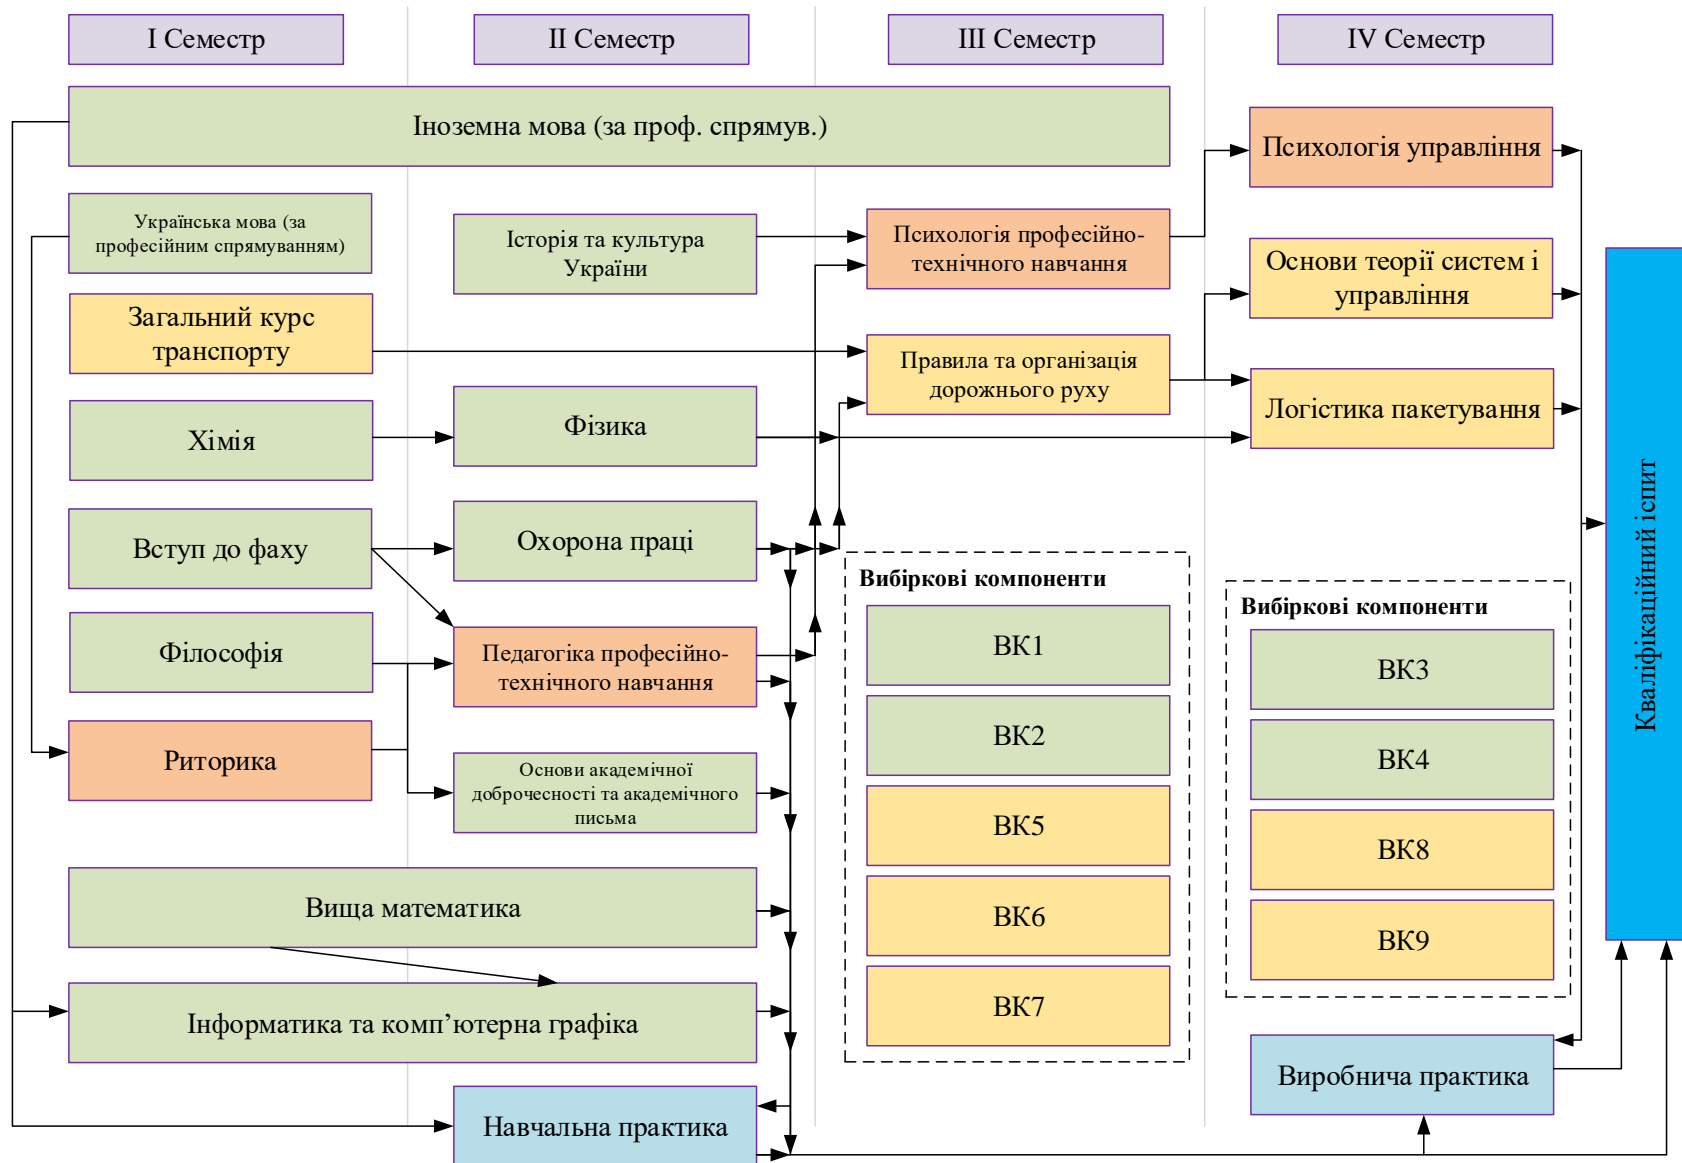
I Семестр

II Семестр

III Семестр

IV Семестр

Іноземна мова (за проф. спрямув.)

Психологія управління

Українська мова (за професійним спрямуванням)

Історія та культура України

Психологія професійно-технічного навчання

Основи теорії систем і управління

Загальний курс транспорту

Правила та організація дорожнього руху

Логістика пакетування

Хімія

Фізика

Кваліфікаційний іспит

Вступ до фаху

Охорона праці

Вибіркові компоненти

Вибіркові компоненти

Філософія

Педагогіка професійно-технічного навчання

ВК1

ВК3

Риторика

ВК2

ВК4

Основи академічної доброчесності та академічного письма

ВК5

ВК8

Вища математика

ВК6

ВК9

ВК7

Інформатика та комп'ютерна графіка

Виробнича практика

Навчальна практика